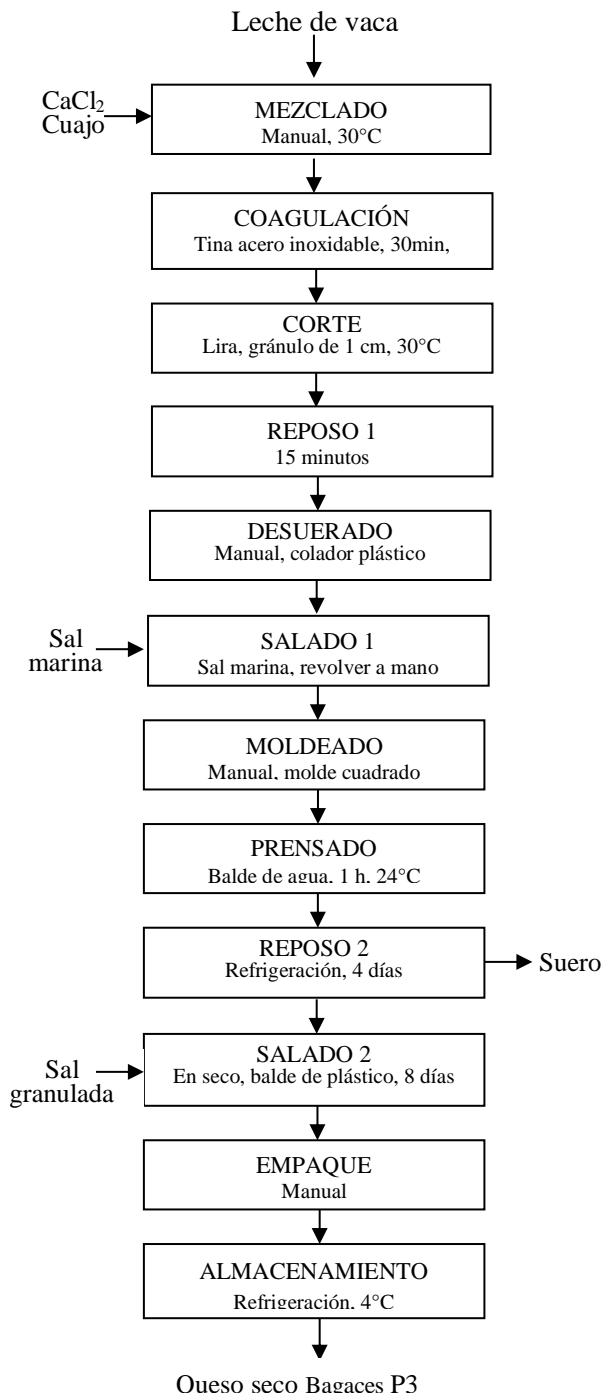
Leche de vaca

$CaCl_2$
Cuajo

MEZCLADO
Manual, 30°C

COAGULACIÓN
Tina acero inoxidable, 30min,

CORTE
Lira, gránulo de 1 cm, 30°C

REPOSO 1
15 minutos

DESUERADO
Manual, colador plástico

Sal marina

SALADO 1
Sal marina, revolver a mano

MOLDEADO
Manual, molde cuadrado

PRENSADO
Balde de agua, 1 h, 24°C

REPOSO 2
Refrigeración, 4 días

Suero

Sal granulada

SALADO 2
En seco, balde de plástico, 8 días

EMPAQUE
Manual

ALMACENAMIENTO
Refrigeración, 4°C

Queso seco Bagaces P3